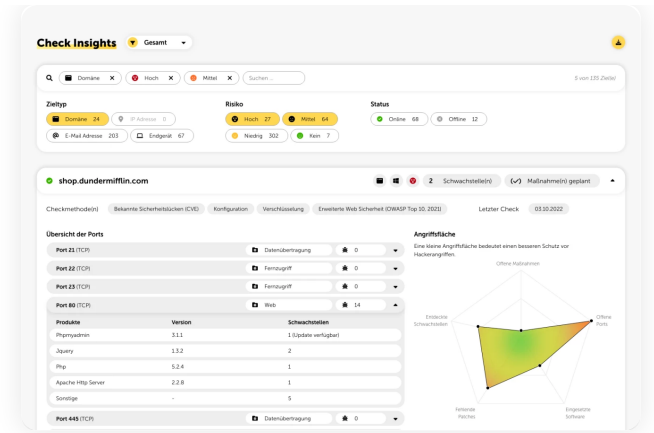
Check Insights

Gesamt

Domäne ✕ Hoch ✕ Mittel ✕ Suchen...

0 von 135 Ziele!

Zieltyp

Domäne 34 IP Adresse 0 E-Mail Adresse 203 Endgerät 67

Risiko

Hoch 27 Mittel 64 Niedrig 302 Kein 7

Status

Online 68 Offline 12

shop.dundermifflin.com

2 Schwachstelle(n) Maßnahme(n) geplant

Checkmethode(n) Bekannte Sicherheitslücken (CVE) Konfiguration Verschlüsselung Erweiterte Web Sicherheit (OWASP Top 10, 2021)

Letzter Check 03.10.2022

Übersicht der Ports

| Port 21 (TCP) | Datenübertragung | 0 |
|---|---|---|
| Port 22 (TCP) | Fernzugriff | 0 |
| Port 23 (TCP) | Fernzugriff | 0 |
| Port 80 (TCP) | Web | 14 |

| Produkte | Version | Schwachstellen |
|---|---|---|
| Phpmyadmin | 3.1.1 | 1 (Update verfügbar) |
| Jquery | 1.3.2 | 2 |
| Php | 5.2.4 | 1 |
| Apache Http Server | 2.2.8 | 1 |
| Sonstige | – | 5 |

Port 445 (TCP) Datenübertragung 0

Angriffsfläche

Eine kleine Angriffsfläche bedeutet einen besseren Schutz vor Hackerangriffen.

Offene Maßnahmen

Offene Ports

Eingesetzte Software

Fehlende Patches

Entdeckte Schwachstellen